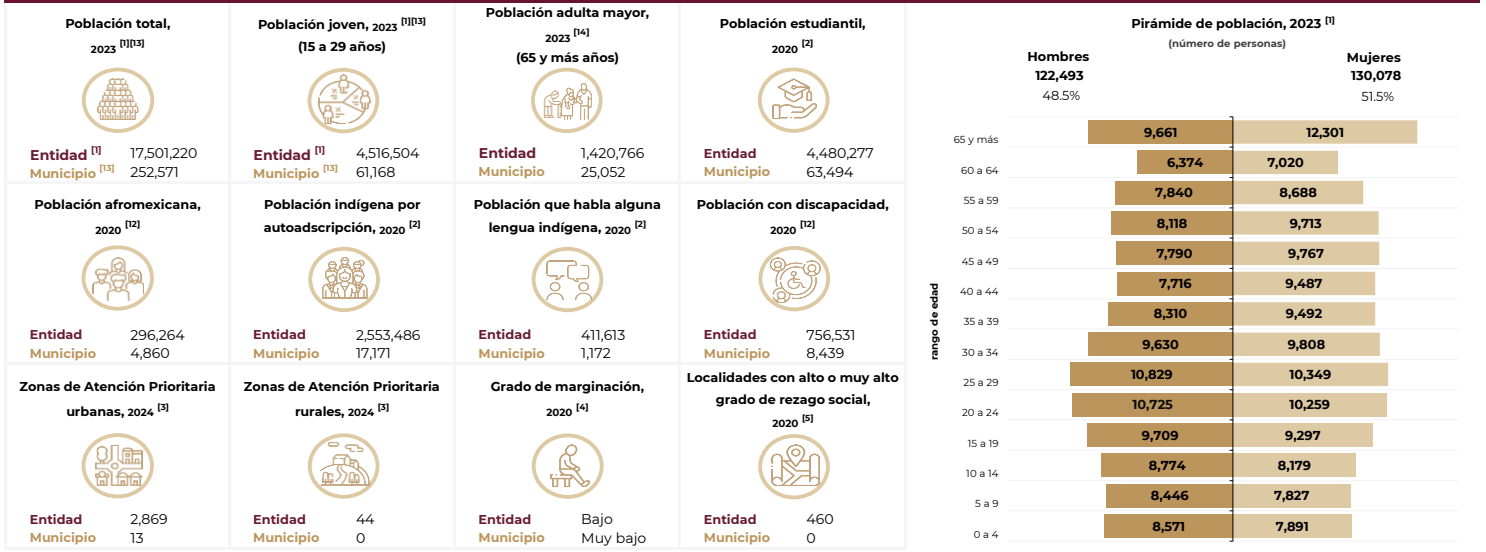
Población total, 2023 [1][13]

Entidad [1] 17,501,220
Municipio [13] 252,571

Población joven, 2023 [1][13] (15 a 29 años)

Entidad [1] 4,516,504
Municipio [13] 61,168

Población adulta mayor, 2023 [14] (65 y más años)

Entidad 1,420,766
Municipio 25,052

Población estudiantil, 2020 [2]

Entidad 4,480,277
Municipio 63,494

Población afromexicana, 2020 [12]

Entidad 296,264
Municipio 4,860

Población indígena por autoadscripción, 2020 [2]

Entidad 2,553,486
Municipio 17,171

Población que habla alguna lengua indígena, 2020 [2]

Entidad 411,613
Municipio 1,172

Población con discapacidad, 2020 [12]

Entidad 756,531
Municipio 8,439

Zonas de Atención Prioritaria urbanas, 2024 [3]

Entidad 2,869
Municipio 13

Zonas de Atención Prioritaria rurales, 2024 [3]

Entidad 44
Municipio 0

Grado de marginación, 2020 [4]

Entidad Bajo
Municipio Muy bajo

Localidades con alto o muy alto grado de rezago social, 2020 [5]

Entidad 460
Municipio 0

Pirámide de población, 2023 [1]
(número de personas)

Hombres
122,493
48.5%

Mujeres
130,078
51.5%

rango de edad

| rango de edad | Hombres | Mujeres |
|---|---|---|
| 65 y más | 9,661 | 12,301 |
| 60 a 64 | 6,374 | 7,020 |
| 55 a 59 | 7,840 | 8,688 |
| 50 a 54 | 8,118 | 9,713 |
| 45 a 49 | 7,790 | 9,767 |
| 40 a 44 | 7,716 | 9,487 |
| 35 a 39 | 8,310 | 9,492 |
| 30 a 34 | 9,630 | 9,808 |
| 25 a 29 | 10,829 | 10,349 |
| 20 a 24 | 10,725 | 10,259 |
| 15 a 19 | 9,709 | 9,297 |
| 10 a 14 | 8,774 | 8,179 |
| 5 a 9 | 8,446 | 7,827 |
| 0 a 4 | 8,571 | 7,891 |